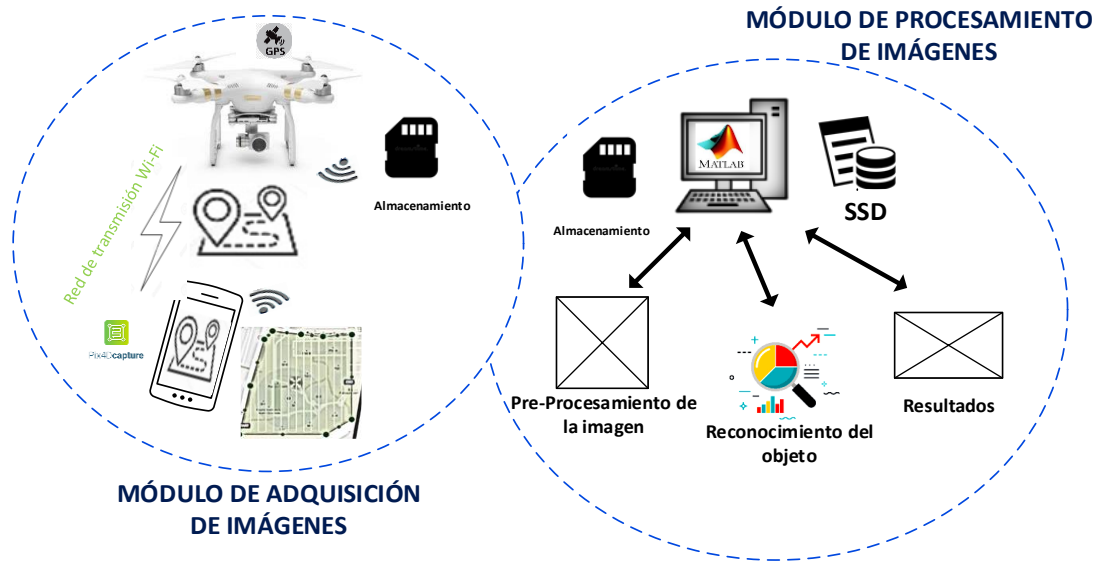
MÓDULO DE PROCESAMIENTO DE IMÁGENES

GPS

Red de transmisión Wi-Fi

Almacenamiento

Pix4Dcapture

Almacenamiento

MATLAB

SSD

Pre-Procesamiento de la imagen

Reconocimiento del objeto

Resultados

MÓDULO DE ADQUISICIÓN DE IMÁGENES